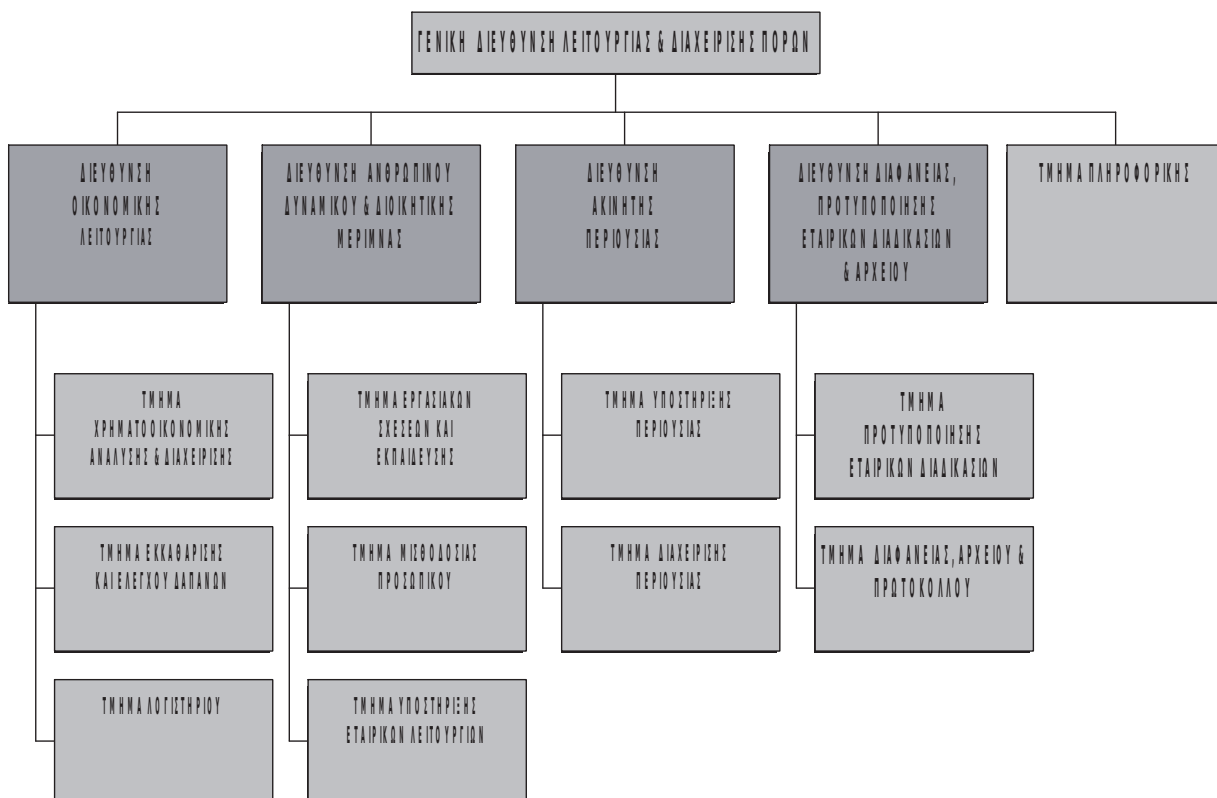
ΓΕΝΙΚΗ ΔΙΕΥΘΥΝΣΗ ΛΕΙΤΟΥΡΓΙΑΣ & ΔΙΑΧΕΙΡΙΣΗΣ ΠΟΡΩΝ

ΔΙΕΥΘΥΝΣΗ ΟΙΚΟΝΟΜΙΚΗΣ ΛΕΙΤΟΥΡΓΙΑΣ

ΤΜΗΜΑ ΧΡΗΜΑΤΟΟΙΚΟΝΟΜΙΚΗΣ ΑΝΑΛΥΣΗΣ & ΔΙΑΧΕΙΡΙΣΗΣ

ΤΜΗΜΑ ΕΚΚΑΘΑΡΙΣΗΣ ΚΑΙ ΕΛΕΓΧΟΥ ΔΑΠΑΝΩΝ

ΤΜΗΜΑ ΛΟΓΙΣΤΗΡΙΟΥ

ΔΙΕΥΘΥΝΣΗ ΑΝΘΡΩΠΙΝΟΥ ΔΥΝΑΜΙΚΟΥ & ΔΙΟΙΚΗΤΙΚΗΣ ΜΕΡΙΜΝΑΣ

ΤΜΗΜΑ ΕΡΓΑΣΙΑΚΩΝ ΣΧΕΣΕΩΝ ΚΑΙ ΕΚΠΑΙΔΕΥΣΗΣ

ΤΜΗΜΑ ΜΙΣΘΟΔΟΣΙΑΣ ΠΡΟΣΩΠΙΚΟΥ

ΤΜΗΜΑ ΥΠΟΣΤΗΡΙΞΗΣ ΕΤΑΙΡΙΚΩΝ ΛΕΙΤΟΥΡΓΙΩΝ

ΔΙΕΥΘΥΝΣΗ ΑΚΙΝΗΤΗΣ ΠΕΡΙΟΥΣΙΑΣ

ΤΜΗΜΑ ΥΠΟΣΤΗΡΙΞΗΣ ΠΕΡΙΟΥΣΙΑΣ

ΤΜΗΜΑ ΔΙΑΧΕΙΡΙΣΗΣ ΠΕΡΙΟΥΣΙΑΣ

ΔΙΕΥΘΥΝΣΗ ΔΙΑΦΑΝΕΙΑΣ, ΠΡΟΤΥΠΟΠΟΙΗΣΗΣ ΕΤΑΙΡΙΚΩΝ ΔΙΑΔΙΚΑΣΙΩΝ & ΑΡΧΕΙΟΥ

ΤΜΗΜΑ ΠΡΟΤΥΠΟΠΟΙΗΣΗΣ ΕΤΑΙΡΙΚΩΝ ΔΙΑΔΙΚΑΣΙΩΝ

ΤΜΗΜΑ ΔΙΑΦΑΝΕΙΑΣ, ΑΡΧΕΙΟΥ & ΠΡΩΤΟΚΟΛΛΟΥ

ΤΜΗΜΑ ΠΛΗΡΟΦΟΡΙΚΗΣ